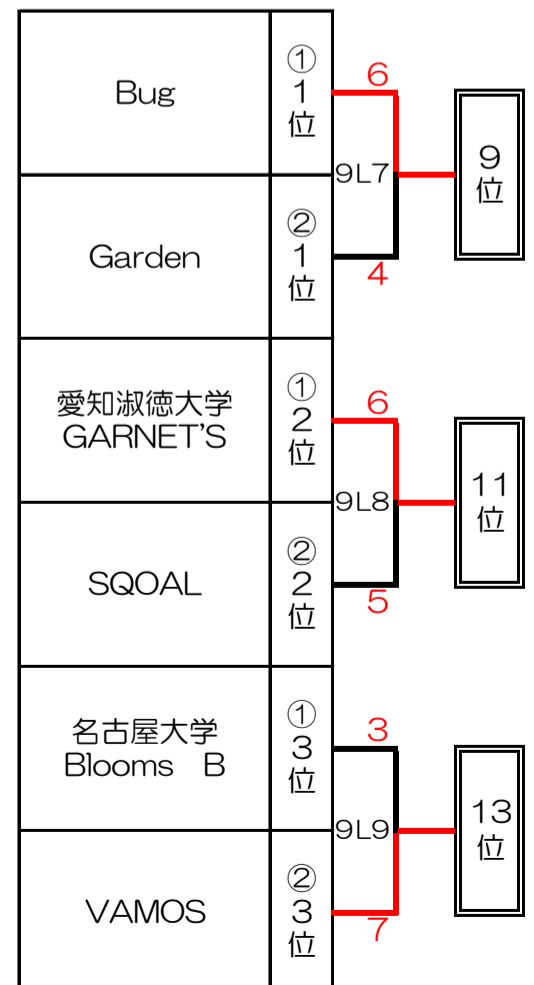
| | | |
|---|---|---|
| Bug | ① 1 位 | 6 |
| Garden | ② 1 位 | 4 |
| 愛知淑徳大学 GARNET'S | ① 2 位 | 6 |
| SQOAL | ② 2 位 | 5 |
| 名古屋大学 Blooms B | ① 3 位 | 3 |
| VAMOS | ② 3 位 | 7 |

9L7

9 位

9L8

11 位

9L9

13 位